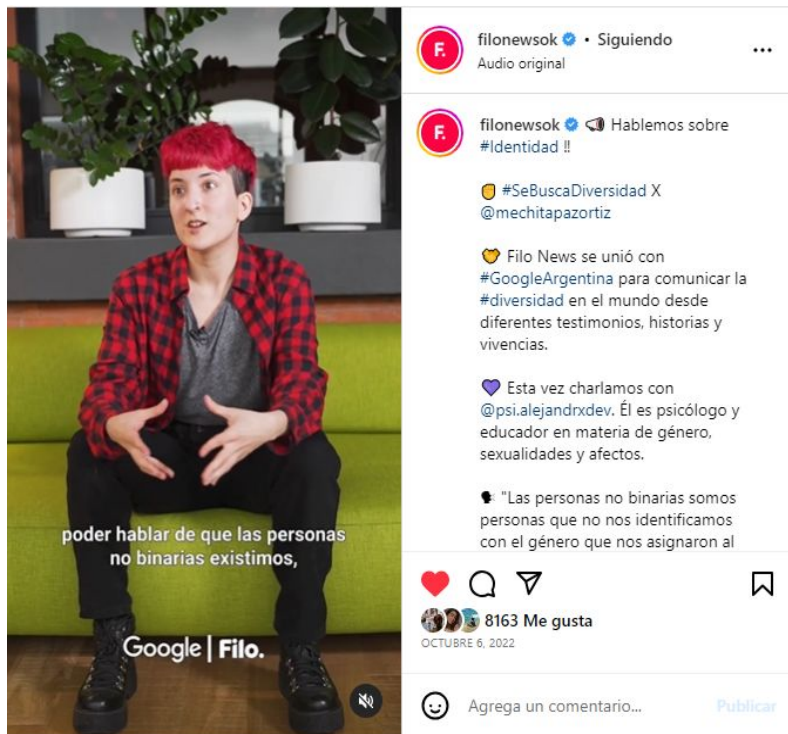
poder hablar de que las personas no binarias existimos,

Google | Filo.

F.

filonewsok • Siguiendo
Audio original

F.

filonewsok 📢 Hablemos sobre #Identidad ‼️

🟡 #SeBuscaDiversidad X @mechitapazortiz

🧡 Filo News se unió con #GoogleArgentina para comunicar la #diversidad en el mundo desde diferentes testimonios, historias y vivencias.

💜 Esta vez charlamos con @psi.alejandrxdev. Él es psicólogo y educador en materia de género, sexualidades y afectos.

🗣️ "Las personas no binarias somos personas que no nos identificamos con el género que nos asignaron al

8163 Me gusta
OCTUBRE 6, 2022

Agrega un comentario...
Publicar